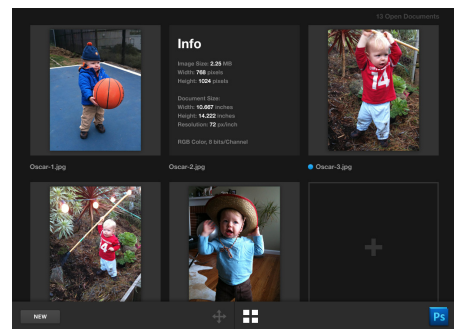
13 Open Documents

Info

Image Size: 2.25 MB
Width: 768 pixels
Height: 1024 pixels

Document Size:
Width: 10.667 inches
Height: 14.222 inches
Resolution: 72 px/inch

RGB Color, 8 bits/Channel

Oscar-1.jpg

Oscar-2.jpg

Oscar-3.jpg

NEW

Ps